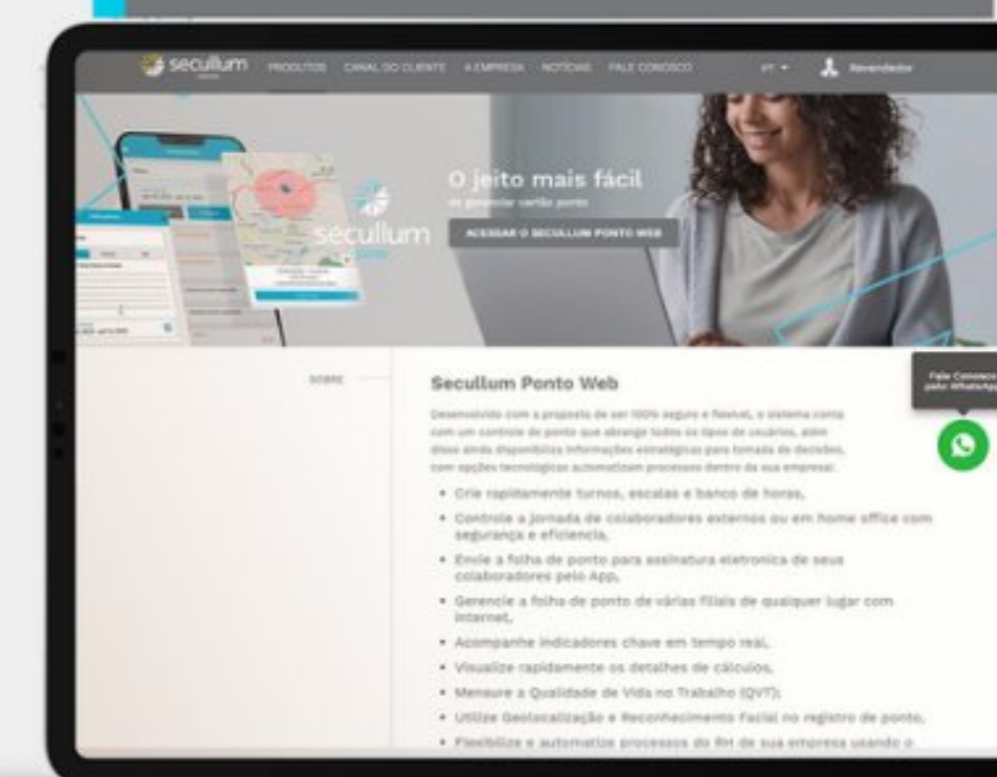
secullum PRODUTOS CANAL DO CLIENTE A EMPRESA NOTÍCIAS FALE CONOSCO PT Revendedor

O jeito mais fácil
de gerenciar cartão ponto

secullum

ACESSAR O SECULLUM PONTO WEB

SOBRE

Secullum Ponto Web

Desenvolvido com a proposta de ser 100% seguro e flexível, o sistema conta com um controle de ponto que abrange todos os tipos de usuários, além disso ainda disponibiliza informações estratégicas para tomada de decisões, com opções tecnológicas automatizam processos dentro da sua empresa:

- Crie rapidamente turnos, escalas e banco de horas,
- Controle a jornada de colaboradores externos ou em home office com segurança e eficiencia,
- Envie a folha de ponto para assinatura eletronica de seus colaboradores pelo App,
- Gerencie a folha de ponto de várias filiais de qualquer lugar com internet,
- Acompanhe indicadores chave em tempo real,
- Visualize rapidamente os detalhes de cálculos,
- Mensure a Qualidade de Vida no Trabalho (QVT);
- Utilize Geolocalização e Reconhecimento Facial no registro de ponto,
- Flexibilize e automatize processos do RH de sua empresa usando o

Fale Conosco pelo WhatsApp